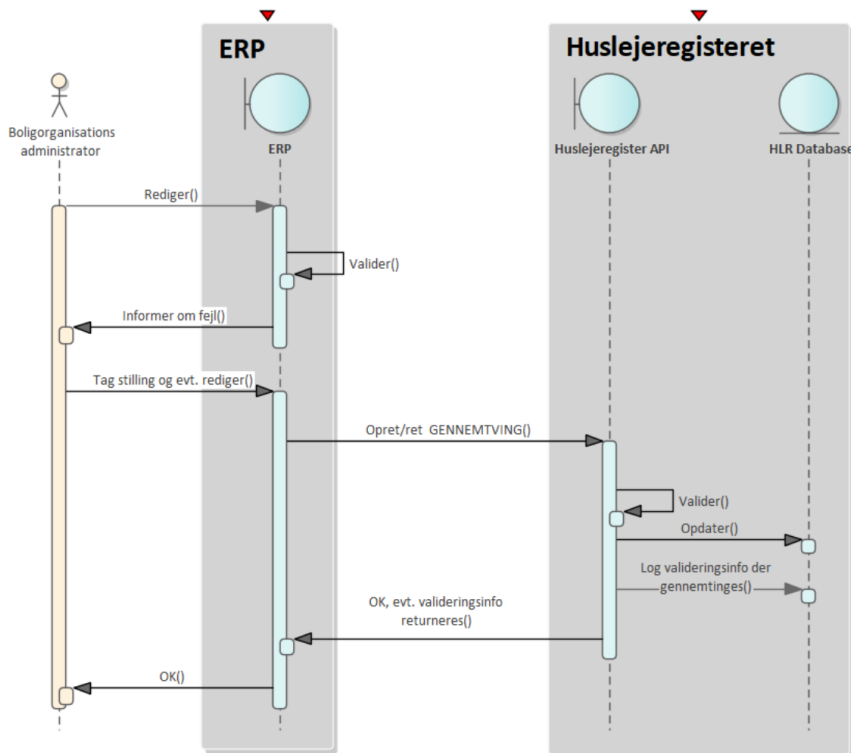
ERP

Huslejeregisteret

Boligorganisations administrator

ERP

Huslejeregister API

HLR Database

Rediger()

Valider()

Informer om fejl()

Tag stilling og evt. rediger()

Opret/ret GENNEMTVING()

Valider()

Opdater()

Log valideringsinfo der gennemtinges()

OK, evt. valideringsinfo returneres()

OK()